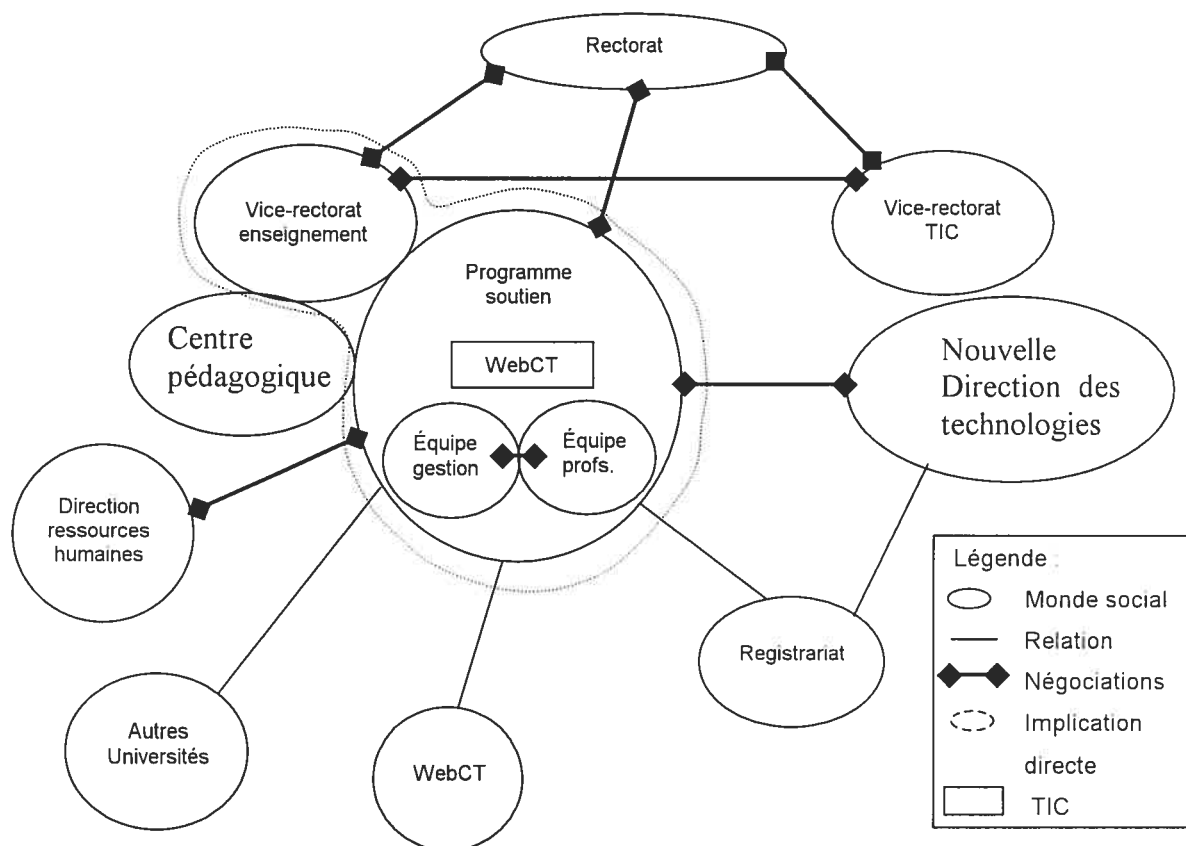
Rectorat

Vice-rectorat enseignement

Vice-rectorat TIC

Programme soutien

WebCT

Centre pédagogique

Nouvelle Direction des technologies

Équipe gestion

Équipe profs.

Direction ressources humaines

Registrariat

Autres Universités

WebCT

Légende :
Monde social
Relation
Négociations
Implication directe
TIC